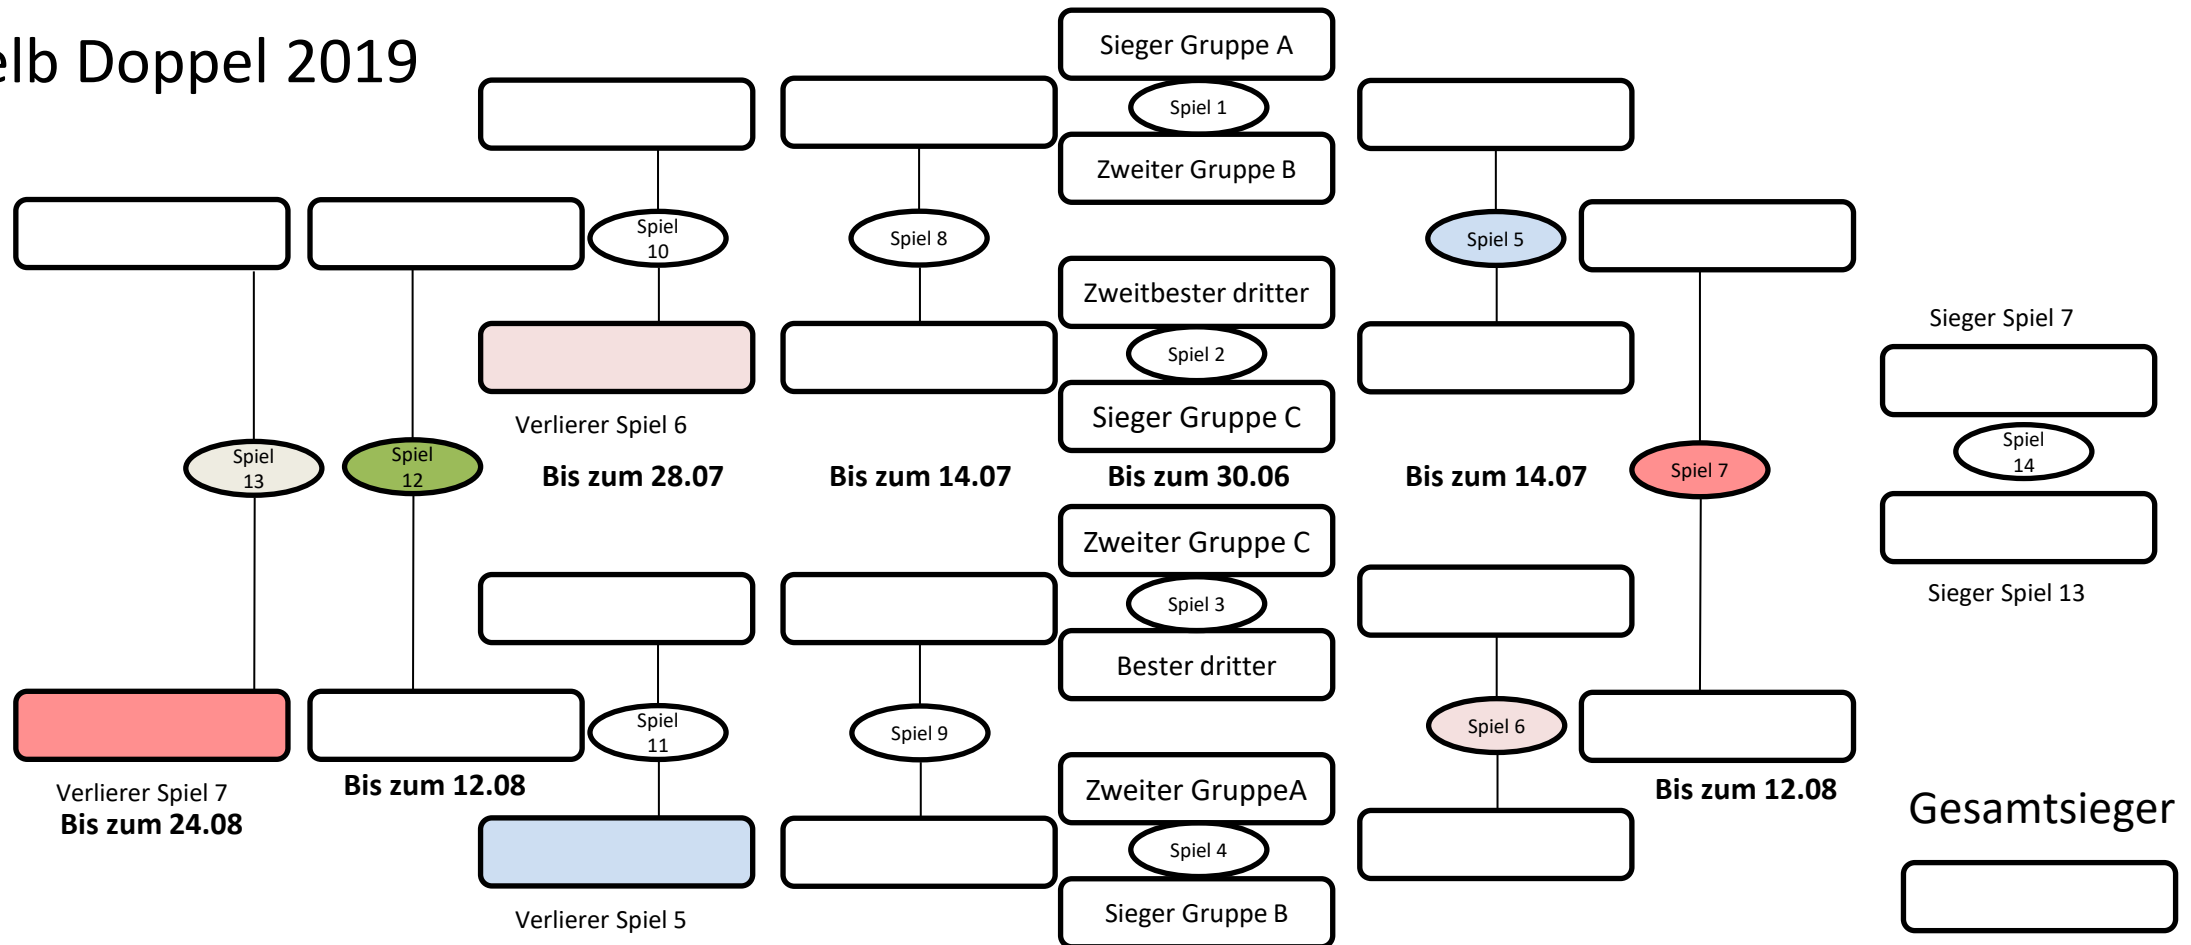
elb Doppel 2019

Sieger Gruppe A

Spiel 1

Zweiter Gruppe B

Spiel 10

Spiel 8

Spiel 5

Zweitbester dritter

Spiel 2

Sieger Gruppe C

Sieger Spiel 7

Verlierer Spiel 6

Spiel 13

Spiel 12

Bis zum 28.07

Bis zum 14.07

Bis zum 30.06

Bis zum 14.07

Spiel 7

Spiel 14

Zweiter Gruppe C

Spiel 3

Bester dritter

Sieger Spiel 13

Spiel 11

Spiel 9

Spiel 6

Verlierer Spiel 7
Bis zum 24.08

Bis zum 12.08

Zweiter GruppeA

Spiel 4

Sieger Gruppe B

Bis zum 12.08

Gesamtsieger

Verlierer Spiel 5